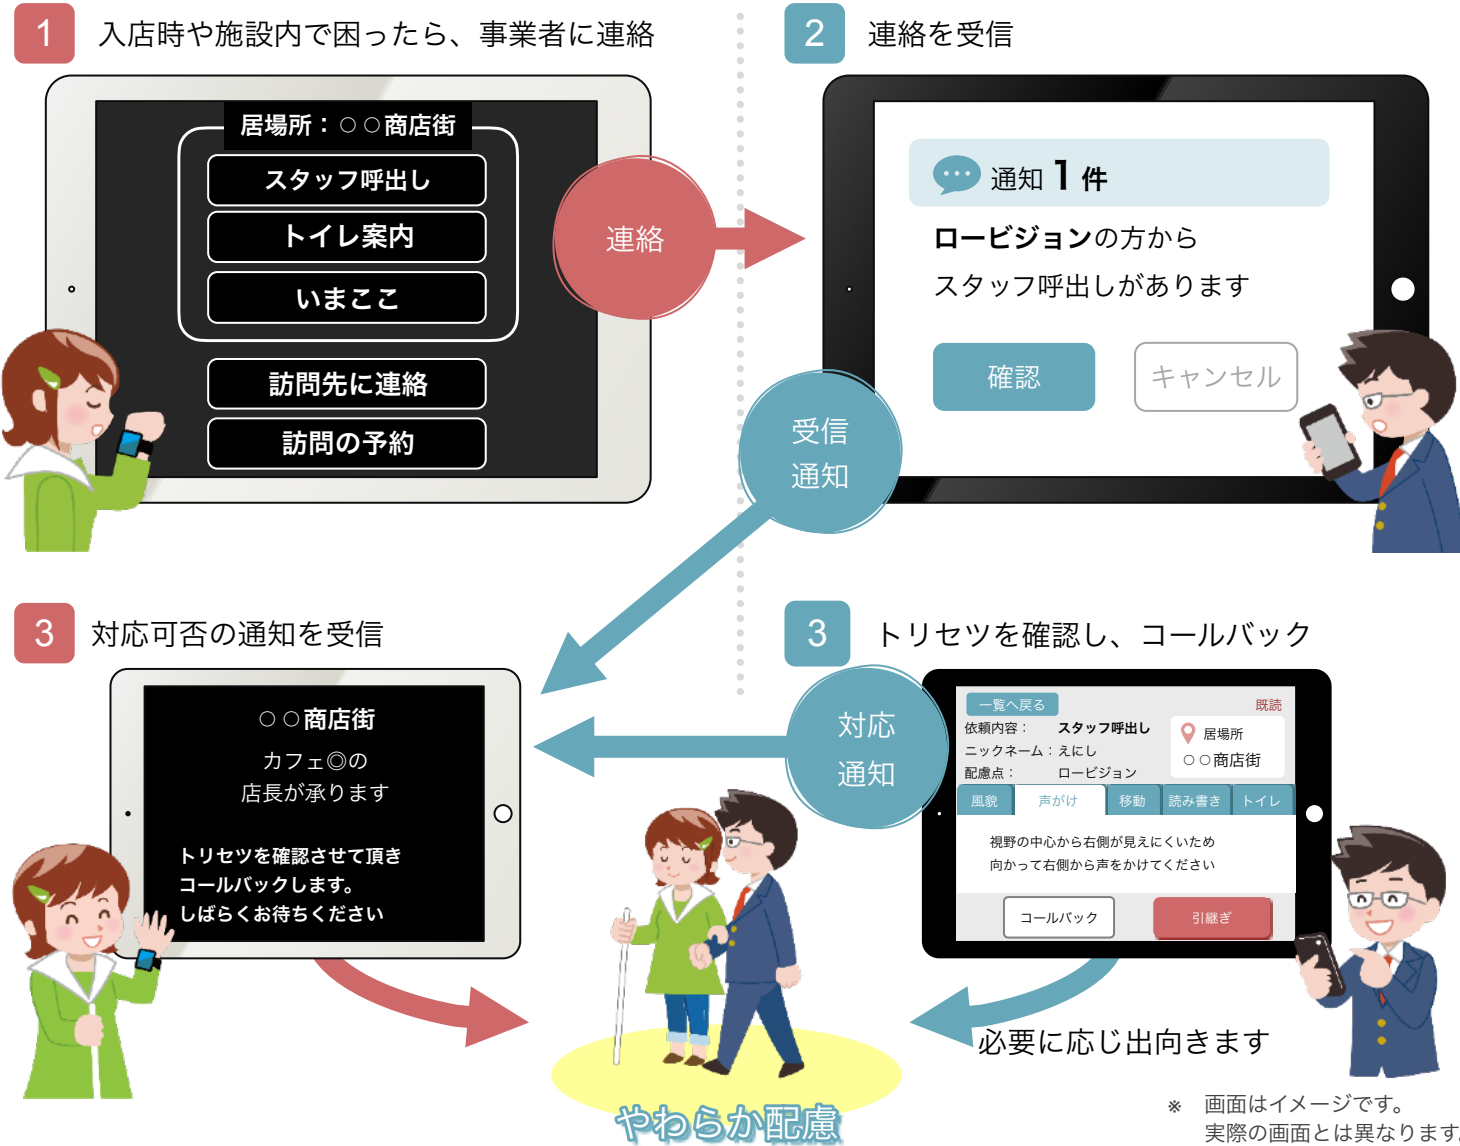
1 入店時や施設内で困ったら、事業者に連絡

居場所：○○商店街

スタッフ呼出し

トイレ案内

いまここ

訪問先に連絡

訪問の予約

連絡

2 連絡を受信

通知 1 件

ロービジョンの方から

スタッフ呼出しがあります

確認

キャンセル

受信 通知

3 対応可否の通知を受信

○○商店街

カフェ◎の

店長が承ります

トリセツを確認させて頂き

コールバックします。

しばらくお待ちください

3 トリセツを確認し、コールバック

一覧へ戻る

既読

依頼内容： スタッフ呼出し

ニックネーム：えにし

配慮点： ロービジョン

居場所

○○商店街

風貌 声がけ 移動 読み書き トイレ

視野の中心から右側が見えにくいため

向かって右側から声をかけてください

コールバック

引継ぎ

対応 通知

必要に応じ出向きます

やわらか配慮

※ 画面はイメージです。

実際の画面とは異なります